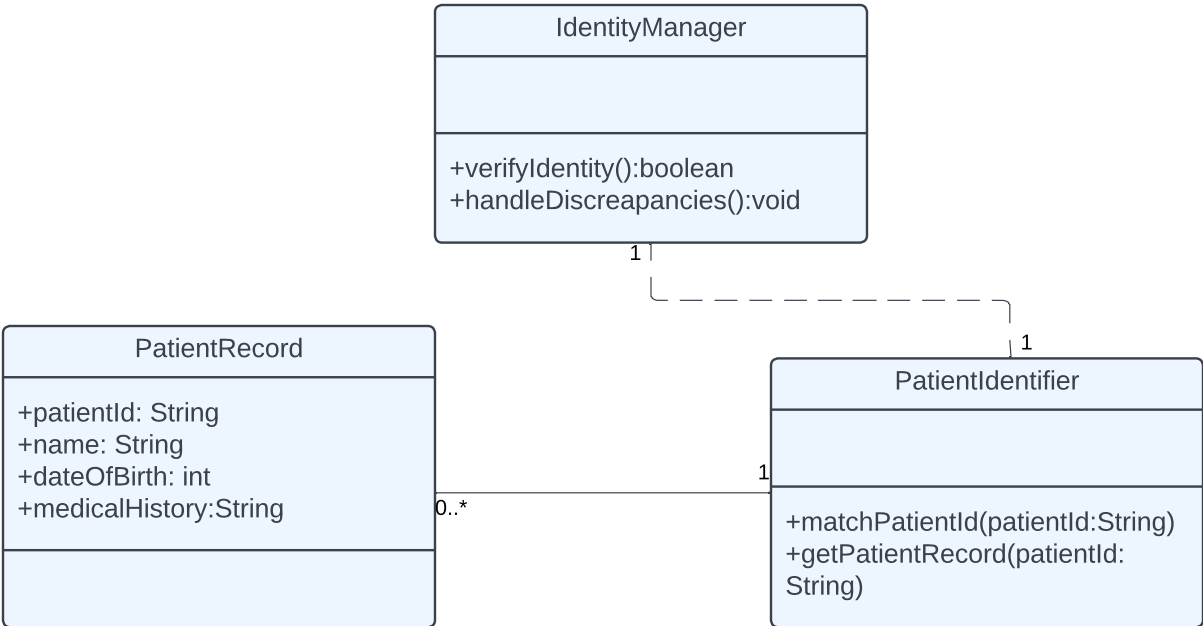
IdentityManager

+verifyIdentity():boolean
+handleDiscreapancies():void

1

1

PatientRecord

+patientId: String
+name: String
+dateOfBirth: int
+medicalHistory:String

0..*

1

PatientIdentifier

+matchPatientId(patientId:String)
+getPatientRecord(patientId: String)